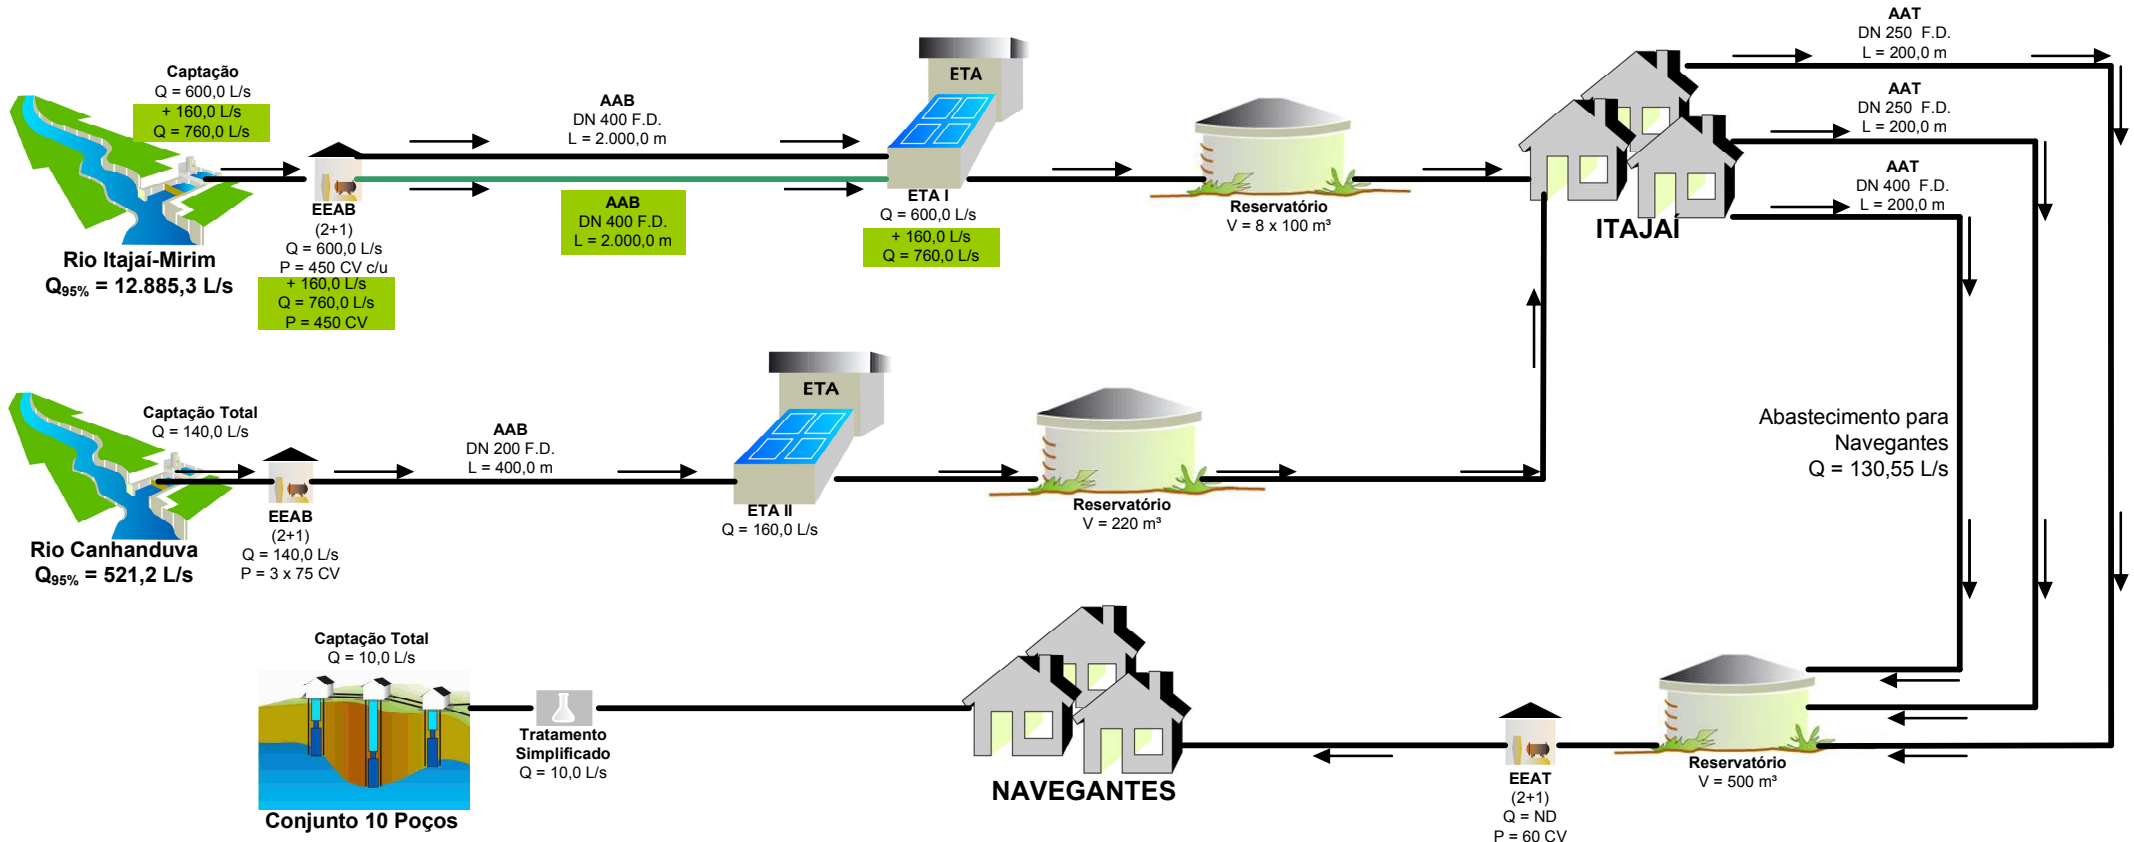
Captação
Q = 600,0 L/s
+ 160,0 L/s
Q = 760,0 L/s

Rio Itajaí-Mirim
$Q_{95\%}$ = 12.885,3 L/s

EEAB
(2+1)
Q = 600,0 L/s
P = 450 CV c/u
+ 160,0 L/s
Q = 760,0 L/s
P = 450 CV

AAB
DN 400 F.D.
L = 2.000,0 m

AAB
DN 400 F.D.
L = 2.000,0 m

ETA

ETA I
Q = 600,0 L/s
+ 160,0 L/s
Q = 760,0 L/s

Reservatório
V = 8 x 100 m³

AAT
DN 250 F.D.
L = 200,0 m

AAT
DN 250 F.D.
L = 200,0 m

AAT
DN 400 F.D.
L = 200,0 m

ITAJAÍ

Captação Total
Q = 140,0 L/s

Rio Canhanduva
$Q_{95\%}$ = 521,2 L/s

EEAB
(2+1)
Q = 140,0 L/s
P = 3 x 75 CV

AAB
DN 200 F.D.
L = 400,0 m

ETA

ETA II
Q = 160,0 L/s

Reservatório
V = 220 m³

Abastecimento para
Navegantes
Q = 130,55 L/s

Captação Total
Q = 10,0 L/s

Conjunto 10 Poços

Tratamento
Simplificado
Q = 10,0 L/s

NAVEGANTES

EEAT
(2+1)
Q = ND
P = 60 CV

Reservatório
V = 500 m³